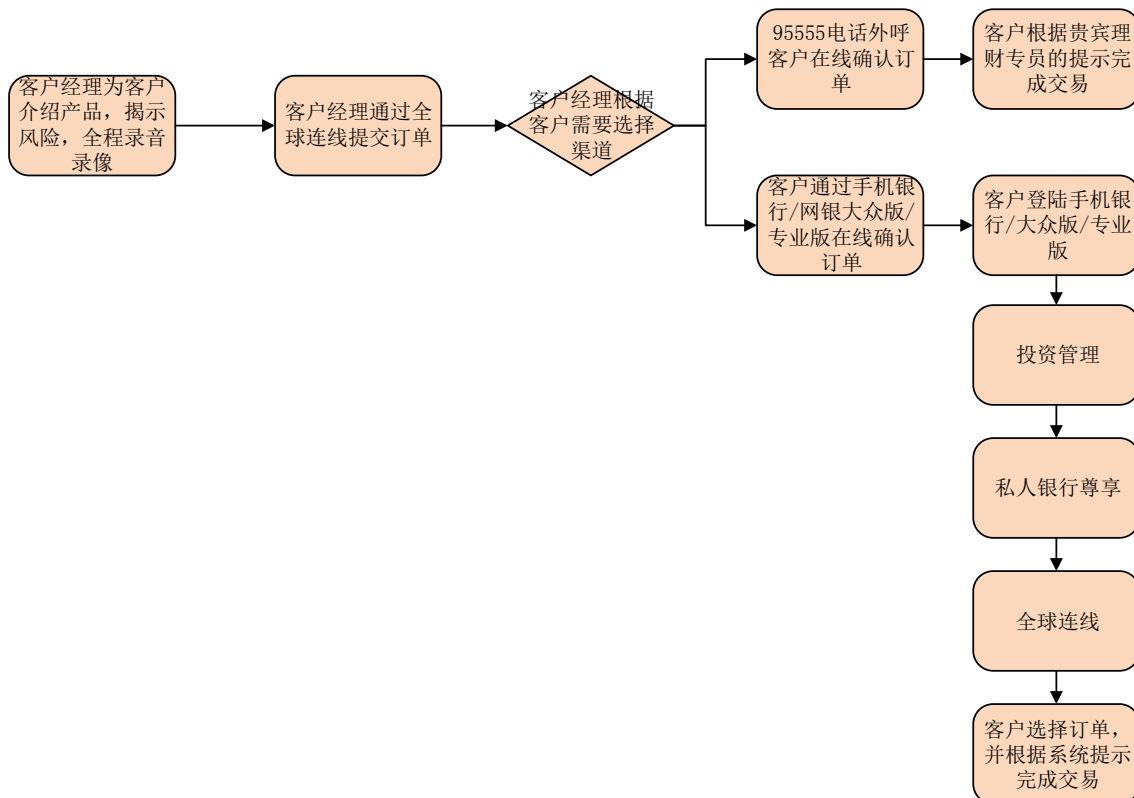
客户经理为客户介绍产品，揭示风险，全程录音录像

客户经理通过全球连线提交订单

客户经理根据客户需要选择渠道

95555电话外呼客户在线确认订单

客户根据贵宾理财专员的提示完成交易

客户通过手机银行/网银大众版/专业版在线确认订单

客户登陆手机银行/大众版/专业版

投资管理

私人银行尊享

全球连线

客户选择订单，并根据系统提示完成交易